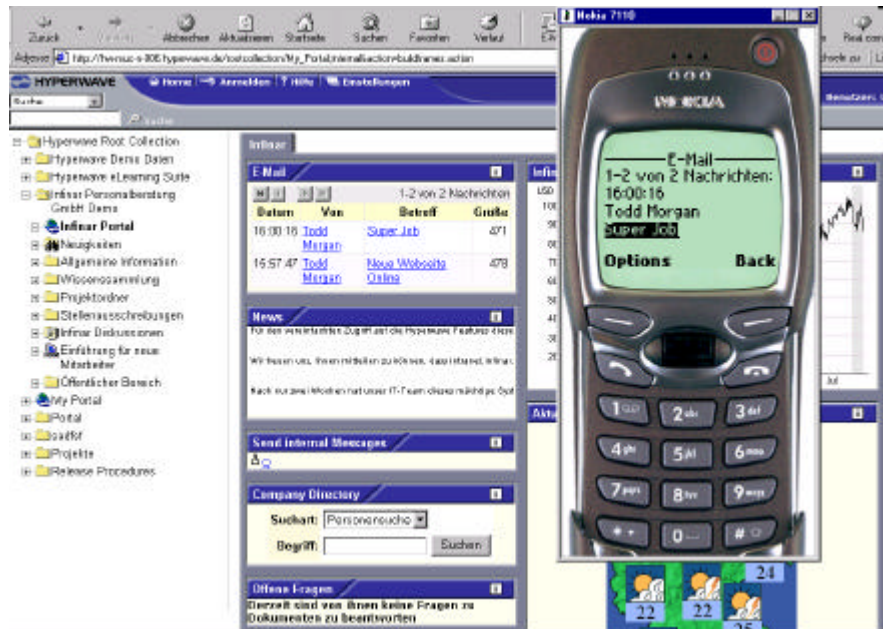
Zurück Vorwärts Abbrechen Aktualisieren Startseite Suchen Favoriten Verlauf

Adresse http://hwmuc-s-006.hyperwave.de/rootcollection/My_Portal;internal&action=buildframes.action

HYPERWAVE Home Anmelden Hilfe Einstellungen

Suche

Hyperwave Root Collection
Hyperwave Demo Daten
Hyperwave eLearning Suite
Infinar Personalberatung GmbH Demo
Infinar Portal
Neuigkeiten
Allgemeine Information
Wissenssammlung
Projektordner
Stellenausschreibungen
Infinar Diskussionen
Einführung für neue Mitarbeiter
Öffentlicher Bereich
My Portal
Portal
lostfor
Projekte
Release Procedures

Infinar

E-Mail

1-2 von 2 Nachrichten

| Datum | Von | Betreff | Größe |
|---|---|---|---|
| 16:00:16 | Todd Morgan | Super Job | 471 |
| 15:57:47 | Todd Morgan | Neue Webseite Online | 478 |

News

Send internal Message

Company Directory

Suchart: Personensuche
Begriff: Suchen

Offene Fragen
Derzeit sind von Ihnen keine Fragen zu Dokumenten zu beantworten

Nokia 7110

NOKIA

E-Mail
1-2 von 2 Nachrichten:
16:00:16
Todd Morgan
Super Job
Options Back

24
22 22
25